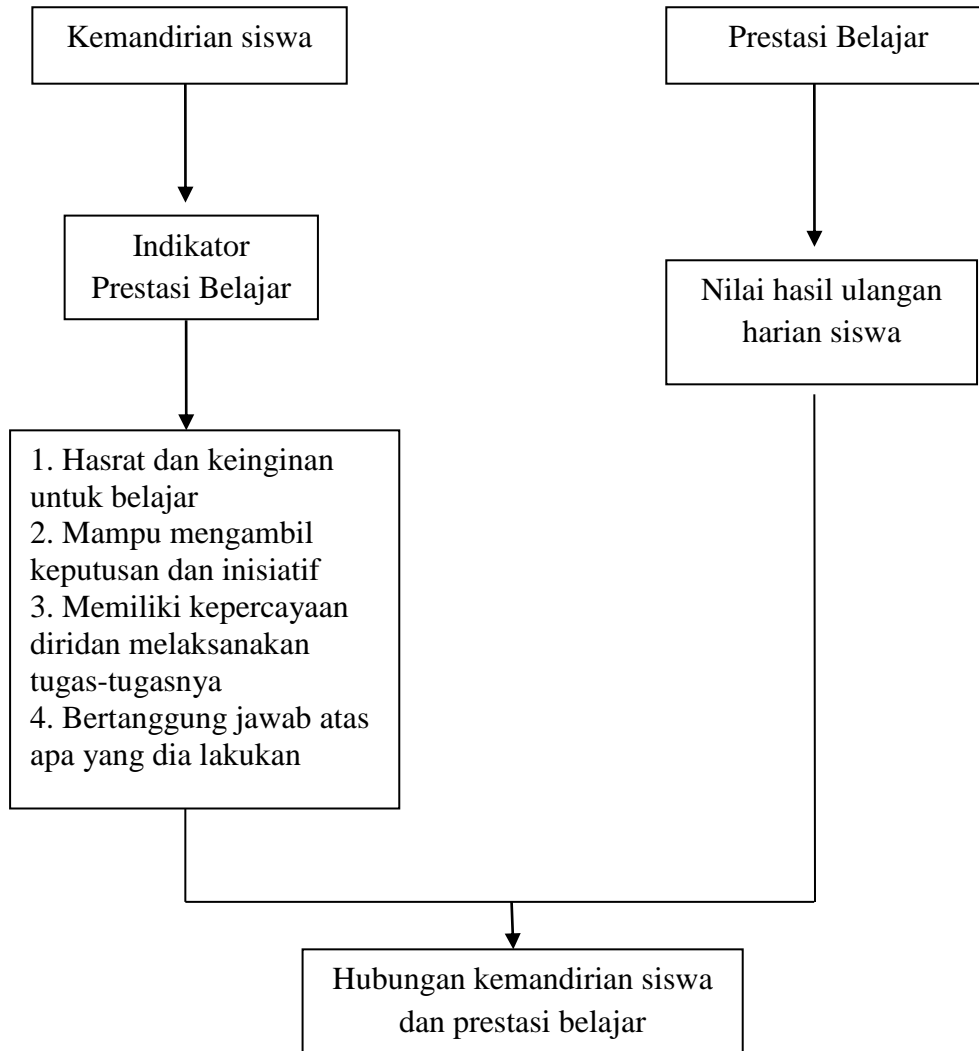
Kemandirian siswa

Prestasi Belajar

Indikator Prestasi Belajar

Nilai hasil ulangan harian siswa

1. Hasrat dan keinginan untuk belajar
2. Mampu mengambil keputusan dan inisiatif
3. Memiliki kepercayaan diridan melaksanakan tugas-tugasnya
4. Bertanggung jawab atas apa yang dia lakukan

Hubungan kemandirian siswa dan prestasi belajar